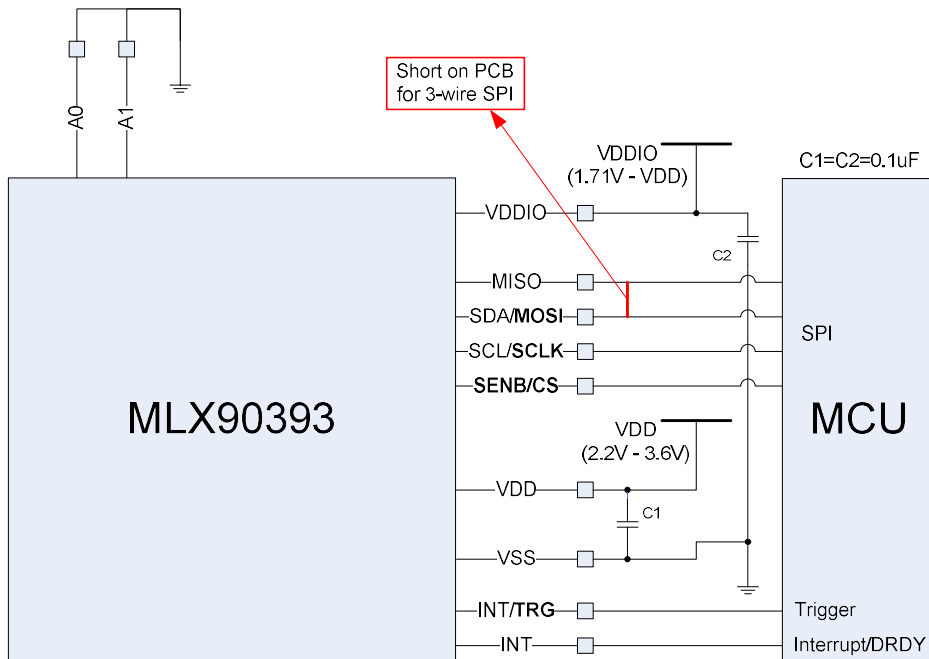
A0
A1

Short on PCB for 3-wire SPI

VDDIO (1.71V - VDD)

C1=C2=0.1uF

VDDIO

C2

MISO

SDA/MOSI

SPI

SCL/SCLK

SENB/CS

MLX90393

MCU

VDD (2.2V - 3.6V)

VDD

C1

VSS

INT/TRG

Trigger

INT

Interrupt/DRDY